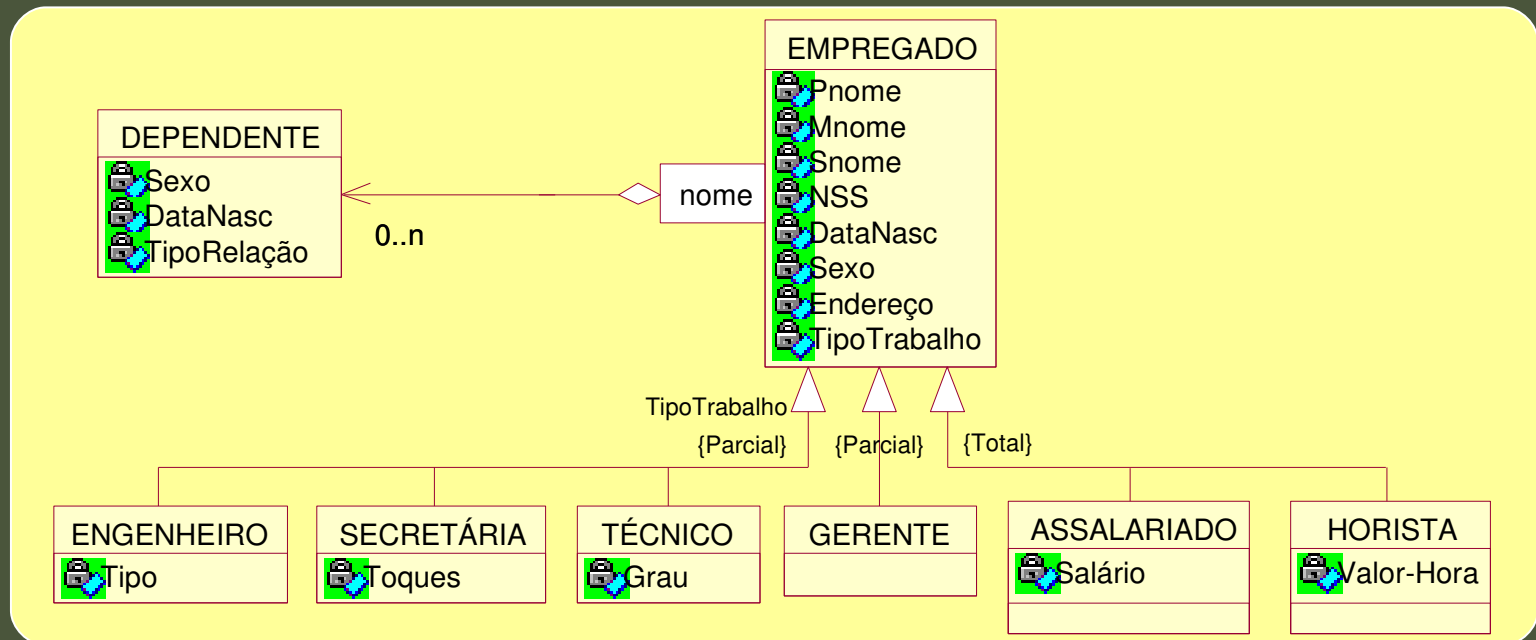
EMPREGADO
Pnome
Mnome
Snome
NSS
DataNasc
Sexo
Endereço
TipoTrabalho

DEPENDENTE
Sexo
DataNasc
TipoRelação

nome

0..n

TipoTrabalho
{Parcial}
{Parcial}
{Total}

ENGENHEIRO
Tipo

SECRETÁRIA
Toques

TÉCNICO
Grau

GERENTE

ASSALARIADO
Salário

HORISTA
Valor-Hora